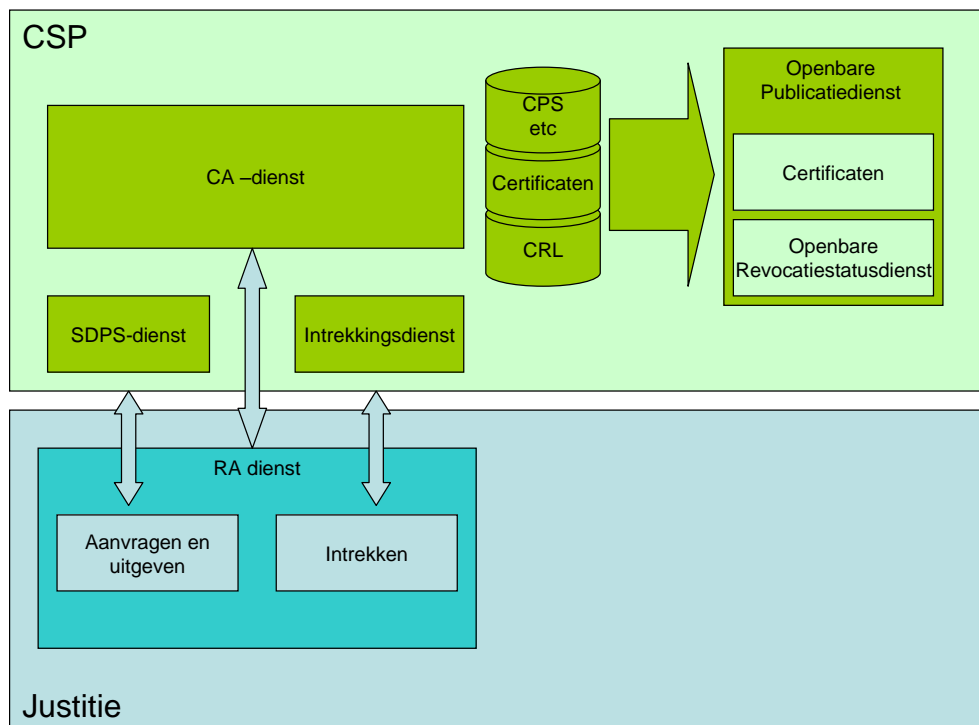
CSP

CA –dienst

CPS etc

Certificaten

CRL

Openbare Publicatiedienst

Certificaten

Openbare Revocatiestatusdienst

SDPS-dienst

Intrekkingsdienst

RA dienst

Aanvragen en uitgeven

Intrekken

Justitie